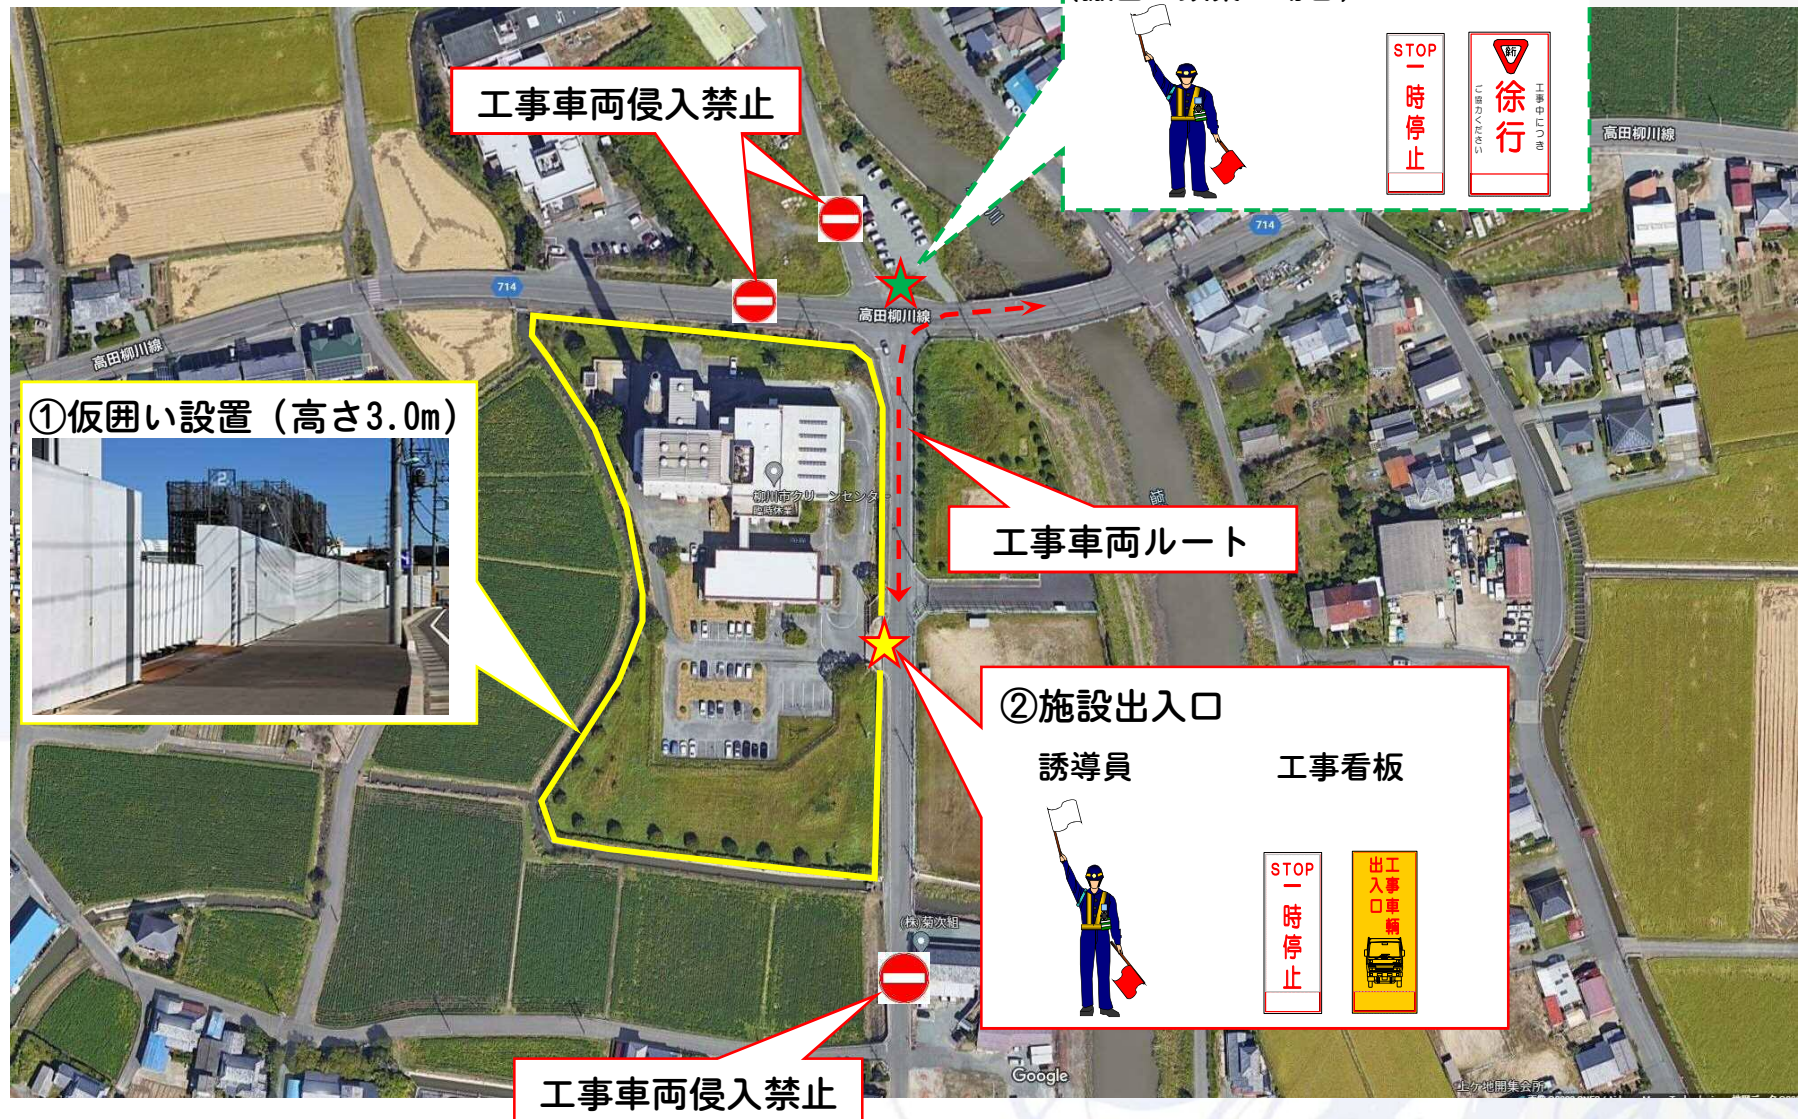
工事車両侵入禁止

STOP
一
時
停
止

徐
行
工事中につき
ご協力ください

高田柳川線

714

714

高田柳川線

高田柳川線

①仮囲い設置（高さ3.0m）

柳川市クリーンセンター
臨時休業

工事車両ルート

②施設出入口

誘導員

工事看板

STOP
一
時
停
止

工事車輌
出入口

(株)菊次組

工事車両侵入禁止

Google